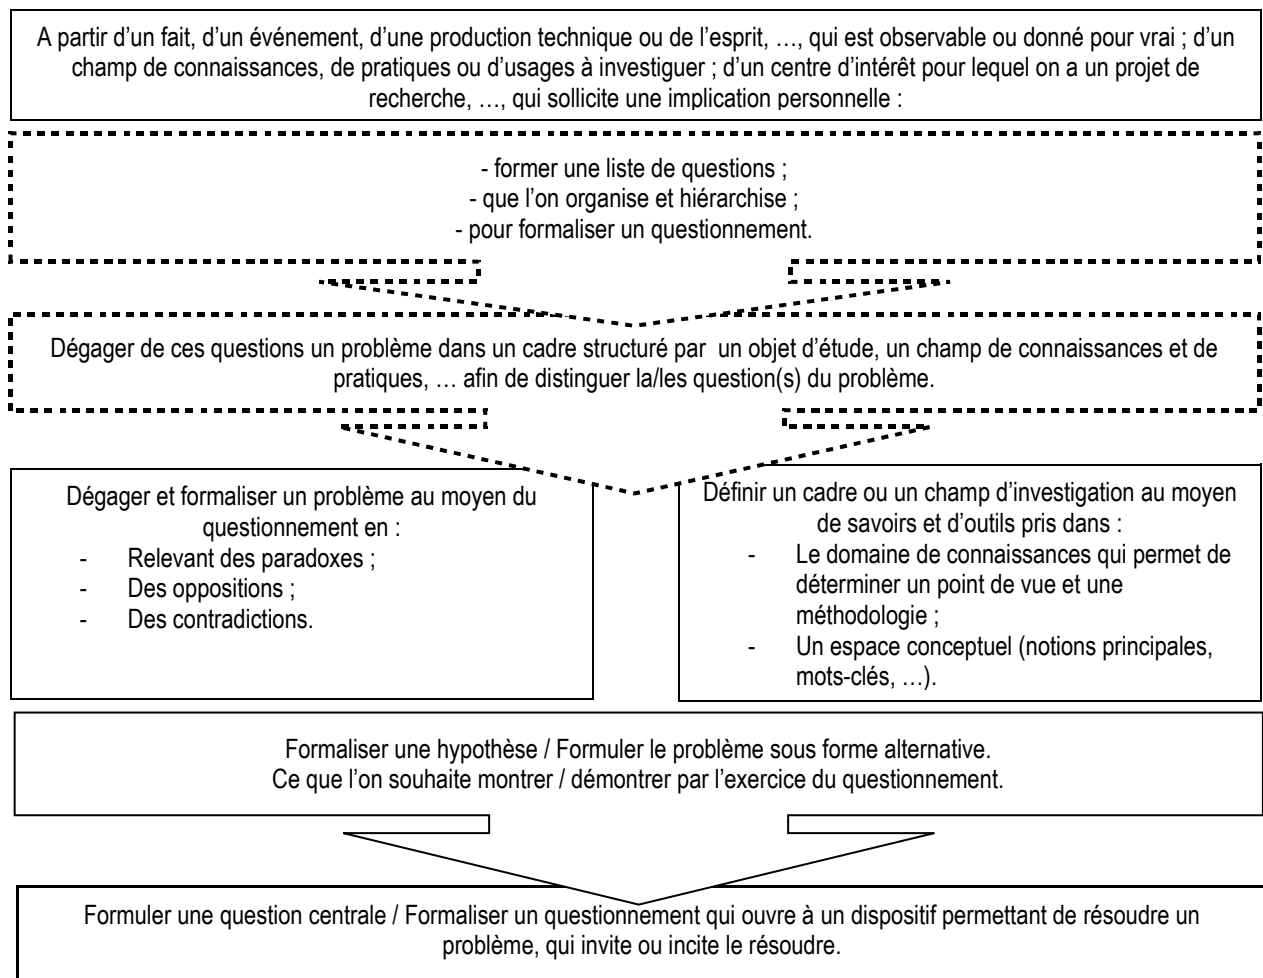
A partir d'un fait, d'un événement, d'une production technique ou de l'esprit, …, qui est observable ou donné pour vrai ; d'un champ de connaissances, de pratiques ou d'usages à investiguer ; d'un centre d'intérêt pour lequel on a un projet de recherche, …, qui sollicite une implication personnelle :

- former une liste de questions ;
- que l'on organise et hiérarchise ;
- pour formaliser un questionnement.

Dégager de ces questions un problème dans un cadre structuré par un objet d'étude, un champ de connaissances et de pratiques, … afin de distinguer la/les question(s) du problème.

Dégager et formaliser un problème au moyen du questionnement en :
- Relevant des paradoxes ;
- Des oppositions ;
- Des contradictions.

Définir un cadre ou un champ d'investigation au moyen de savoirs et d'outils pris dans :
- Le domaine de connaissances qui permet de déterminer un point de vue et une méthodologie ;
- Un espace conceptuel (notions principales, mots-clés, …).

Formaliser une hypothèse / Formuler le problème sous forme alternative.
Ce que l'on souhaite montrer / démontrer par l'exercice du questionnement.

Formuler une question centrale / Formaliser un questionnement qui ouvre à un dispositif permettant de résoudre un problème, qui invite ou incite le résoudre.